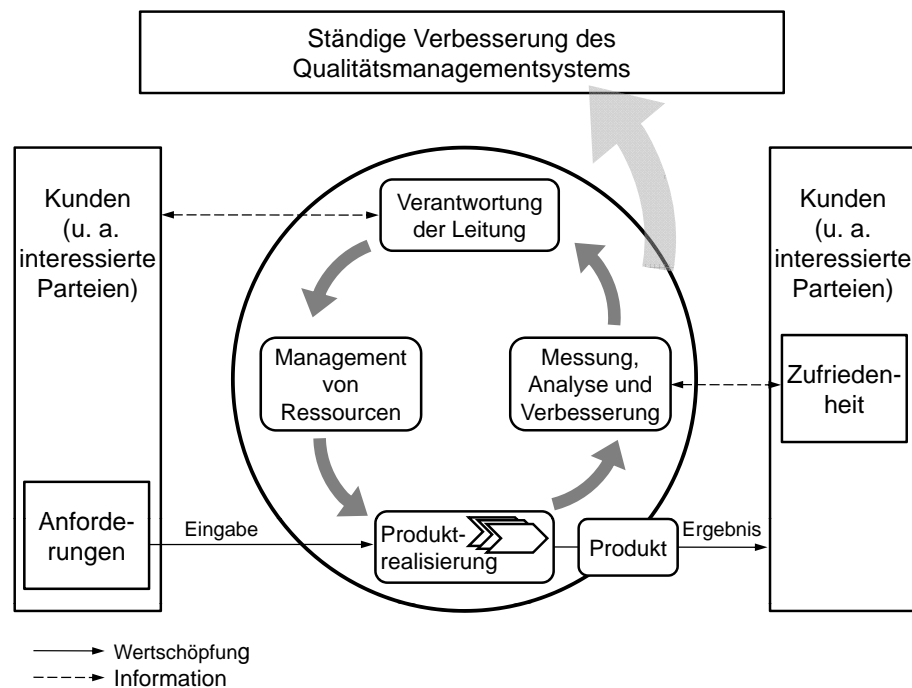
Ständige Verbesserung des Qualitätsmanagementsystems

Kunden (u. a. interessierte Parteien)

Anforderungen

Verantwortung der Leitung

Management von Ressourcen

Messung, Analyse und Verbesserung

Eingabe

Produktrealisierung

Produkt

Ergebnis

Kunden (u. a. interessierte Parteien)

Zufriedenheit

Wertschöpfung
Information